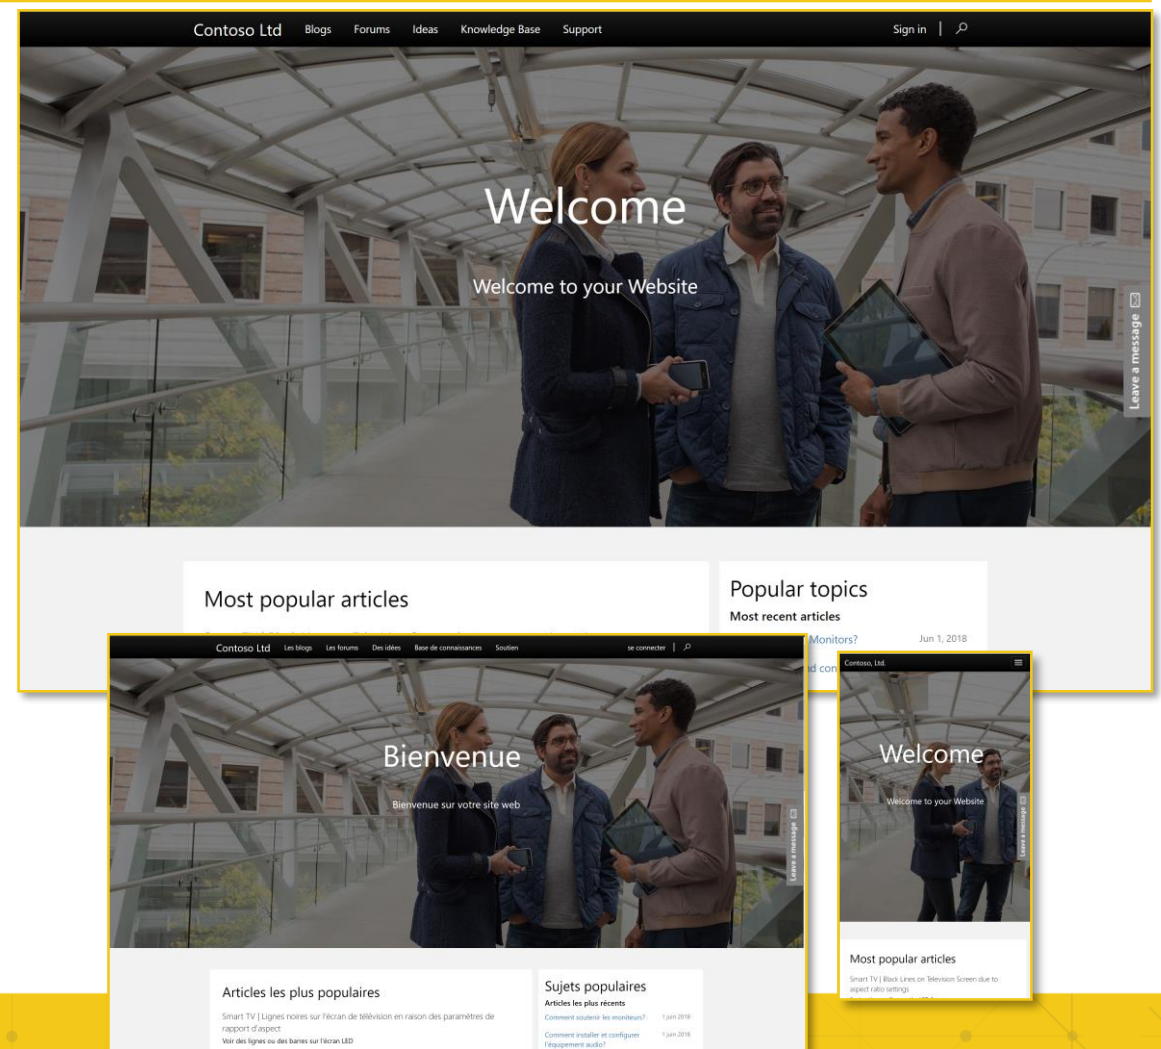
Contoso Ltd Blogs Forums Ideas Knowledge Base Support

Sign in | 

Welcome

Welcome to your Website

Leave a message

Most popular articles

Popular topics

Most recent articles

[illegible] Monitors? Jun 1, 2018

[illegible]d con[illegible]

Contoso Ltd Les blogs Les forums Des idées Base de connaissances Soutien

se connecter |

Bienvenue

Bienvenue sur votre site web

Leave a message

Articles les plus populaires

Smart TV | Lignes noires sur l'écran de télévision en raison des paramètres de rapport d'aspect

Voir des lignes ou des barres sur l'écran LED

Sujets populaires

Articles les plus récents

Comment soutenir les moniteurs? 1 juin 2018

Comment installer et configurer l'équipement audio? 1 juin 2018

Contoso, Ltd.

Welcome

Welcome to your Website

Leave a message

Most popular articles

Smart TV | Black Lines on Television Screen due to aspect ratio settings